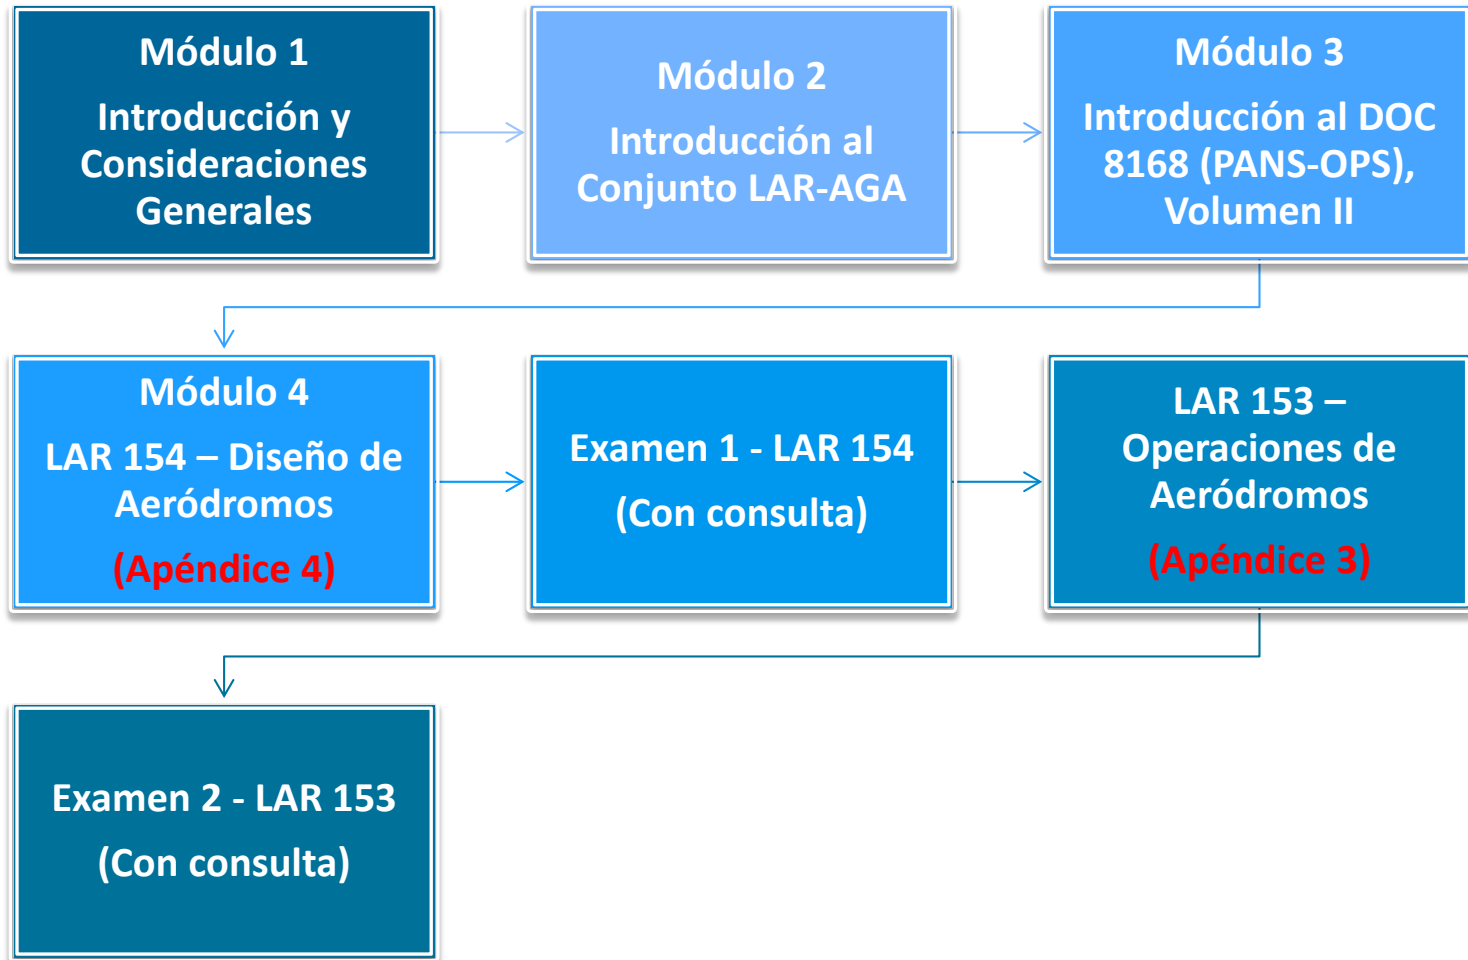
Módulo 1

Introducción y Consideraciones Generales

Módulo 2

Introducción al Conjunto LAR-AGA

Módulo 3

Introducción al DOC 8168 (PANS-OPS), Volumen II

Módulo 4

LAR 154 – Diseño de Aeródromos

(Apéndice 4)

Examen 1 - LAR 154

(Con consulta)

LAR 153 – Operaciones de Aeródromos

(Apéndice 3)

Examen 2 - LAR 153

(Con consulta)